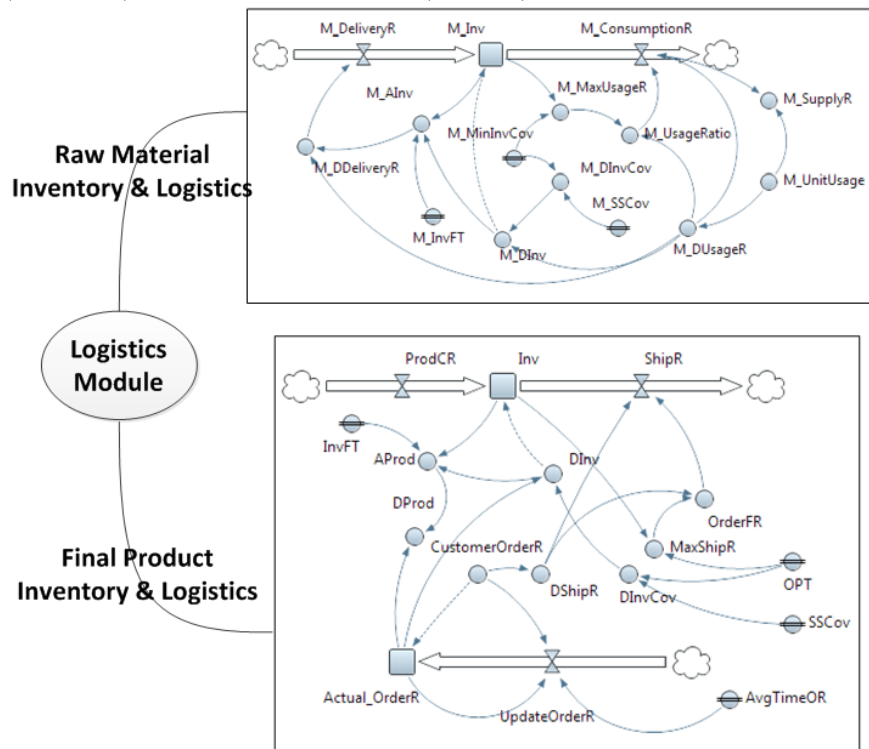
Raw Material Inventory & Logistics

M_DeliveryR
M_Inv
M_ConsumptionR
M_AInv
M_MaxUsageR
M_SupplyR
M_MinInvCov
M_UsageRatio
M_DDeliveryR
M_DInvCov
M_UnitUsage
M_SSCov
M_InvFT
M_DInv
M_DUsageR

Logistics Module

ProdCR
Inv
ShipR
InvFT
AProd
DInv
DProd
OrderFR
CustomerOrderR
MaxShipR
OPT
DShipR
DInvCov
SSCov
Actual_OrderR
UpdateOrderR
AvgTimeOR

Final Product Inventory & Logistics